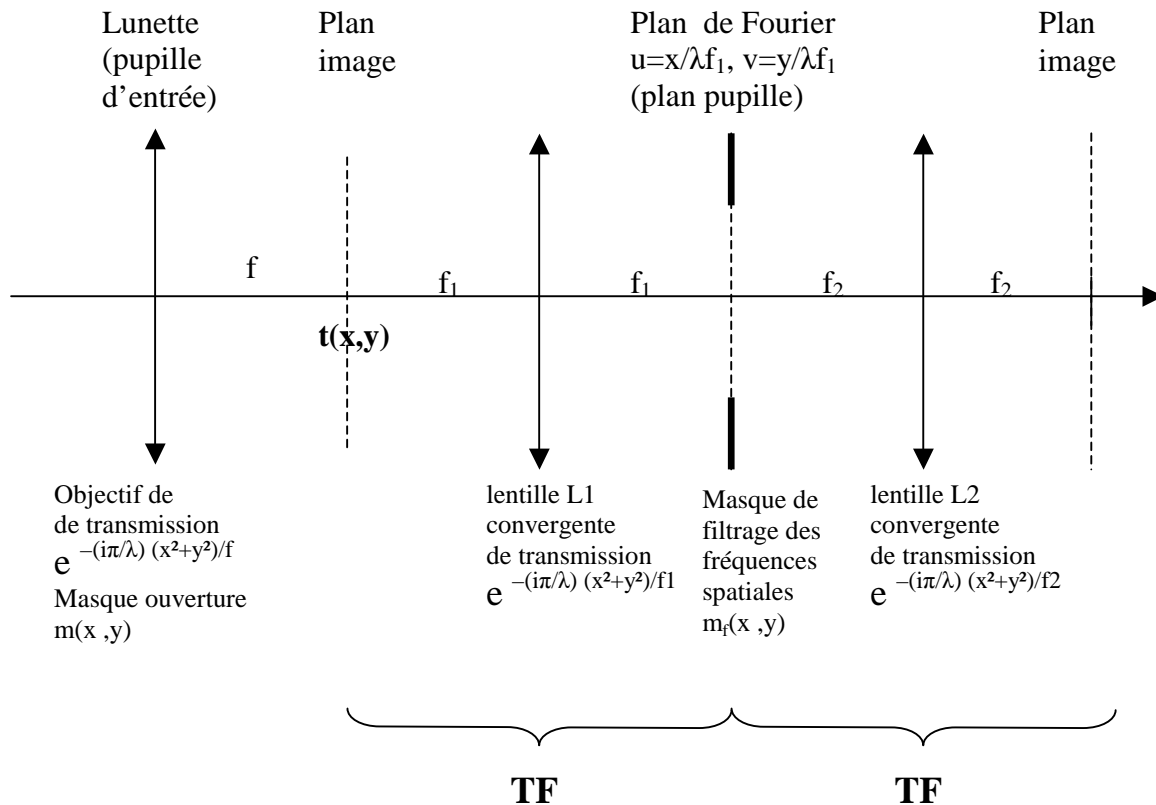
Lunette (pupille d'entrée)

Plan image

Plan de Fourier $u=x/\lambda f_1$, $v=y/\lambda f_1$ (plan pupille)

Plan image

f

$f_1$

$f_1$

$f_2$

$f_2$

**t(x,y)**

Objectif de de transmission $e^{-(i\pi/\lambda)(x^2+y^2)/f}$ Masque ouverture m(x ,y)

lentille L1 convergente de transmission $e^{-(i\pi/\lambda)(x^2+y^2)/f1}$

Masque de filtrage des fréquences spatiales $m_f(x ,y)$

lentille L2 convergente de transmission $e^{-(i\pi/\lambda)(x^2+y^2)/f2}$

**TF**

**TF**